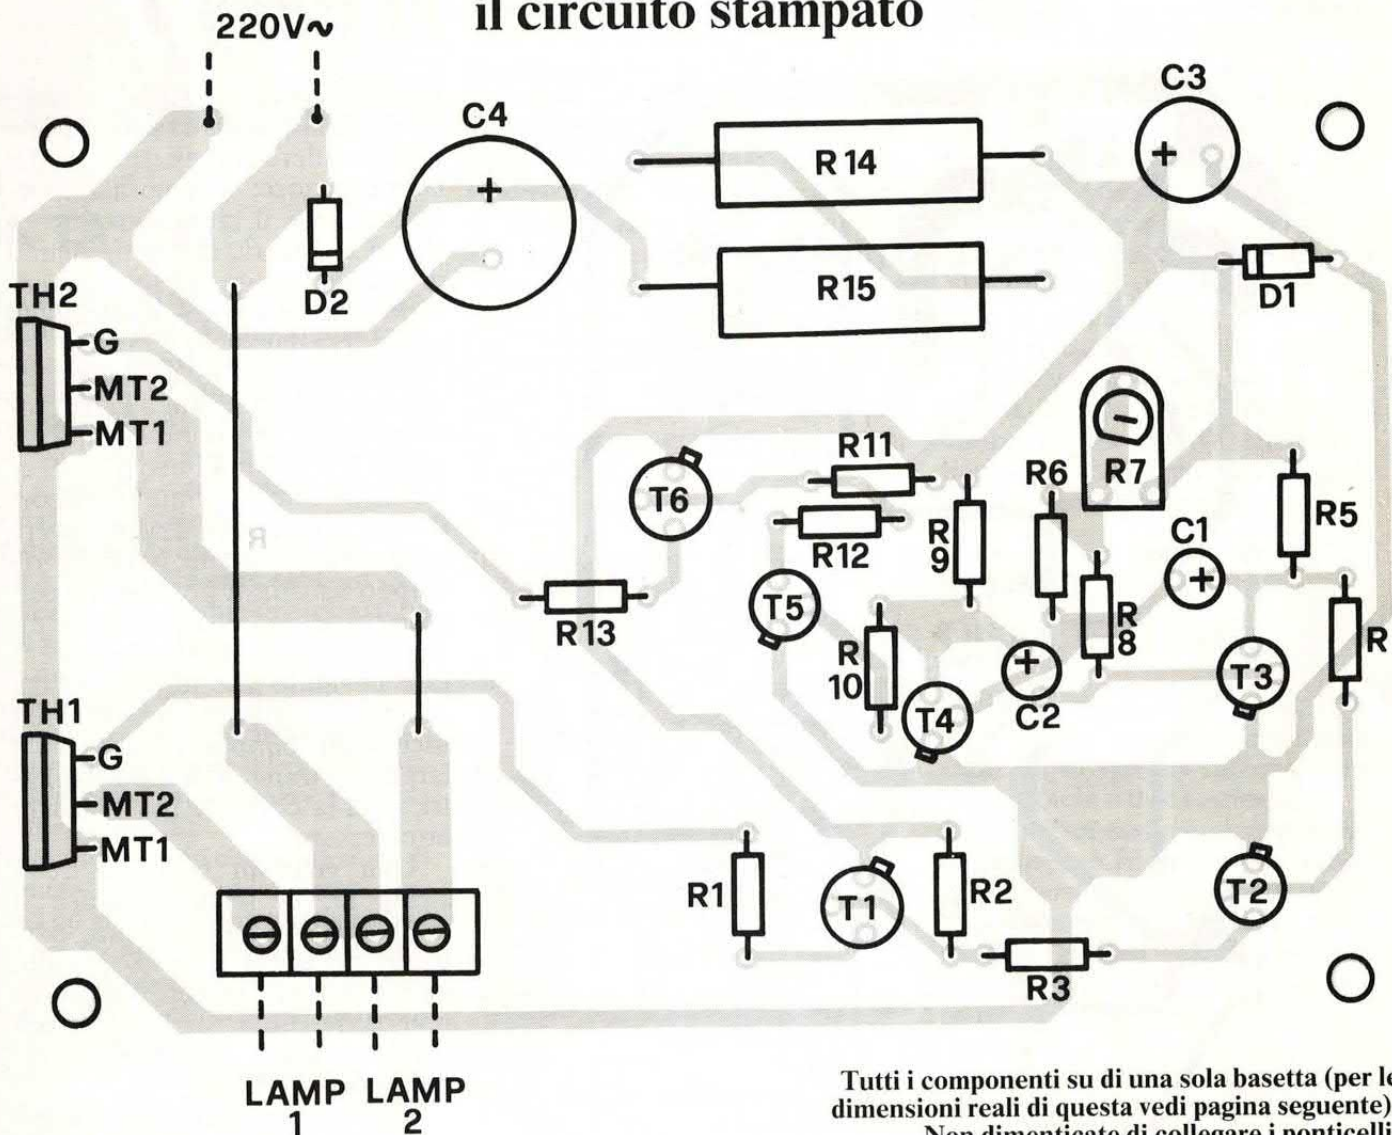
il circuito stampato

220V~

C4

C3

R 14

R15

D2

D1

TH2

G

MT2

MT1

R11

R6

R7

T6

R

9

R5

R12

C1

R13

T5

R

8

R

R

10

T3

T4

C2

TH1

G

MT2

MT1

R1

T1

R2

T2

R3

LAMP 1

LAMP 2

Tutti i componenti su di una sola basetta (per le dimensioni reali di questa vedi pagina seguente). Non dimenticate di collegare i ponticelli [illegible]